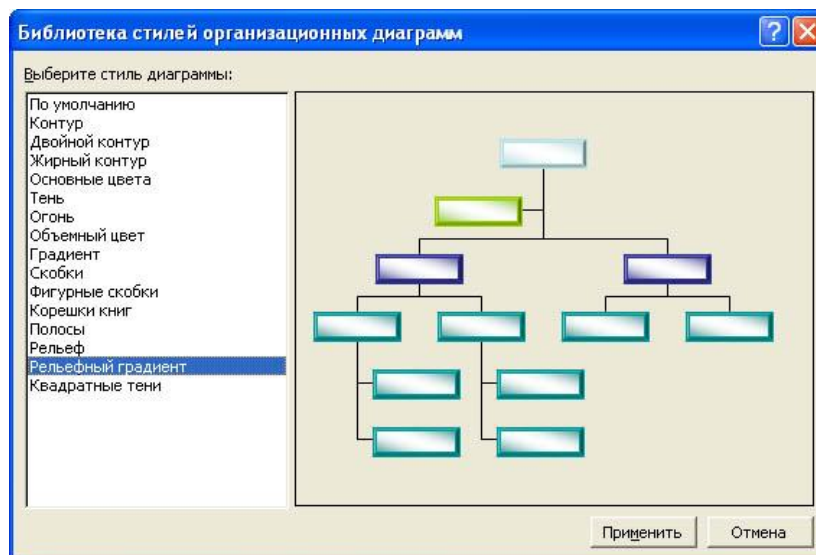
Библиотека стилей организационных диаграмм

?

Выберите стиль диаграммы:

По умолчанию
Контур
Двойной контур
Жирный контур
Основные цвета
Тень
Огонь
Объемный цвет
Градиент
Скобки
Фигурные скобки
Корешки книг
Полосы
Рельеф
Рельефный градиент
Квадратные тени

Применить

Отмена